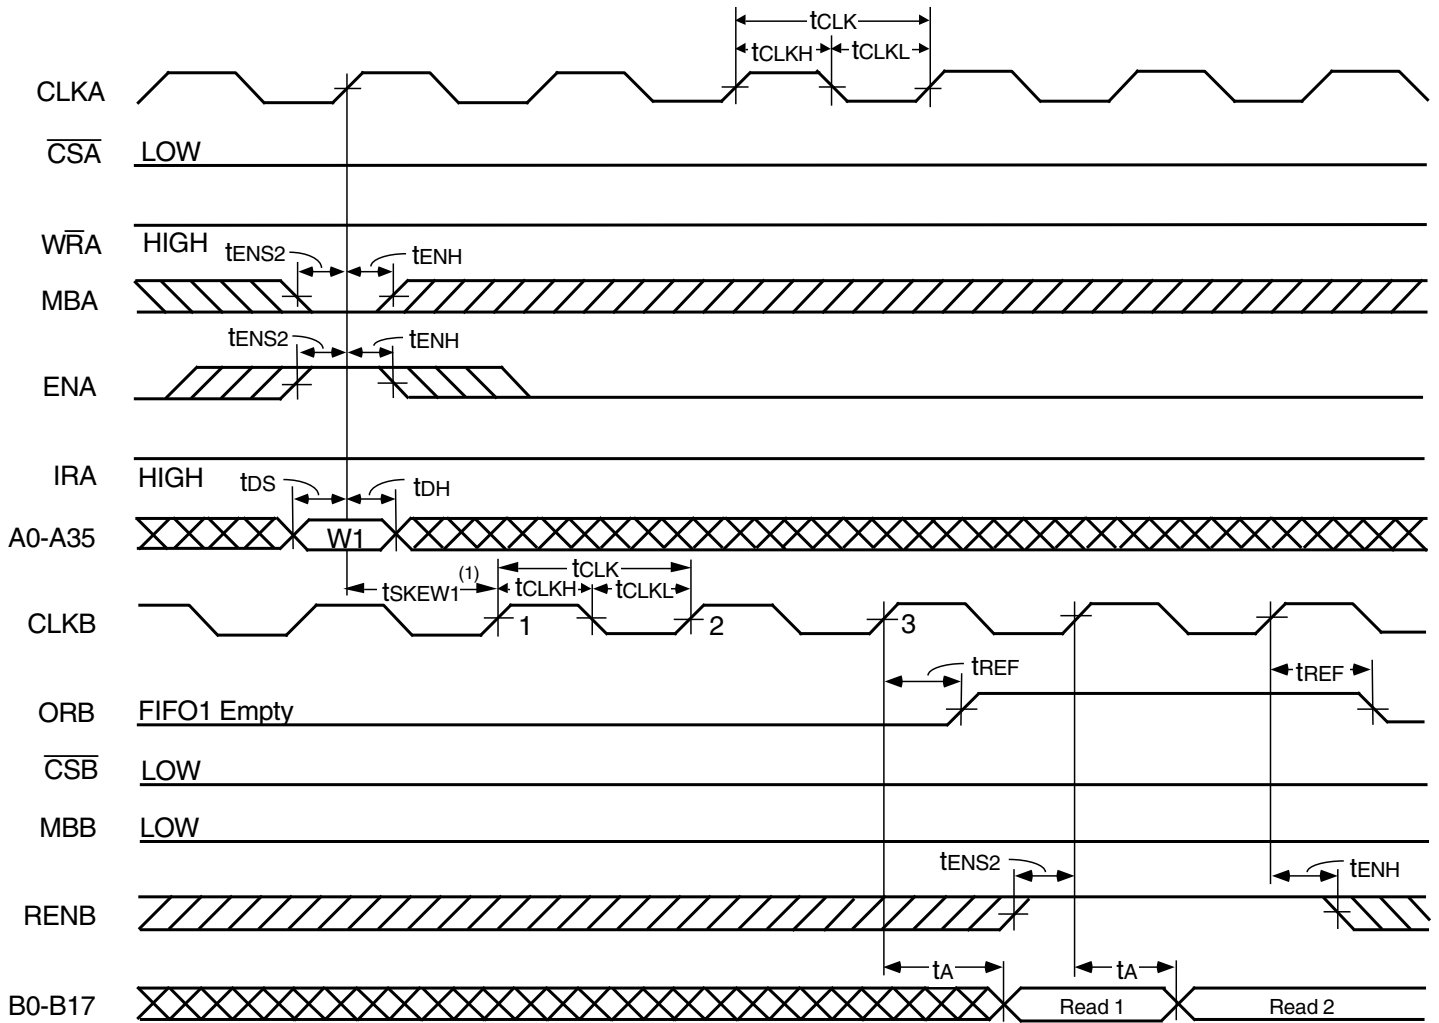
tCLK
tCLKH tCLKL
CLKA
$\overline{CSA}$ LOW
$W\overline{R}A$ HIGH
tENS2 tENH
MBA
tENS2 tENH
ENA
IRA HIGH
tDS tDH
A0-A35 W1
tSKEW1$^{(1)}$ tCLK
tCLKH tCLKL
CLKB 1 2 3
tREF tREF
ORB FIFO1 Empty
$\overline{CSB}$ LOW
MBB LOW
tENS2 tENH
RENB
tA tA
B0-B17 Read 1 Read 2